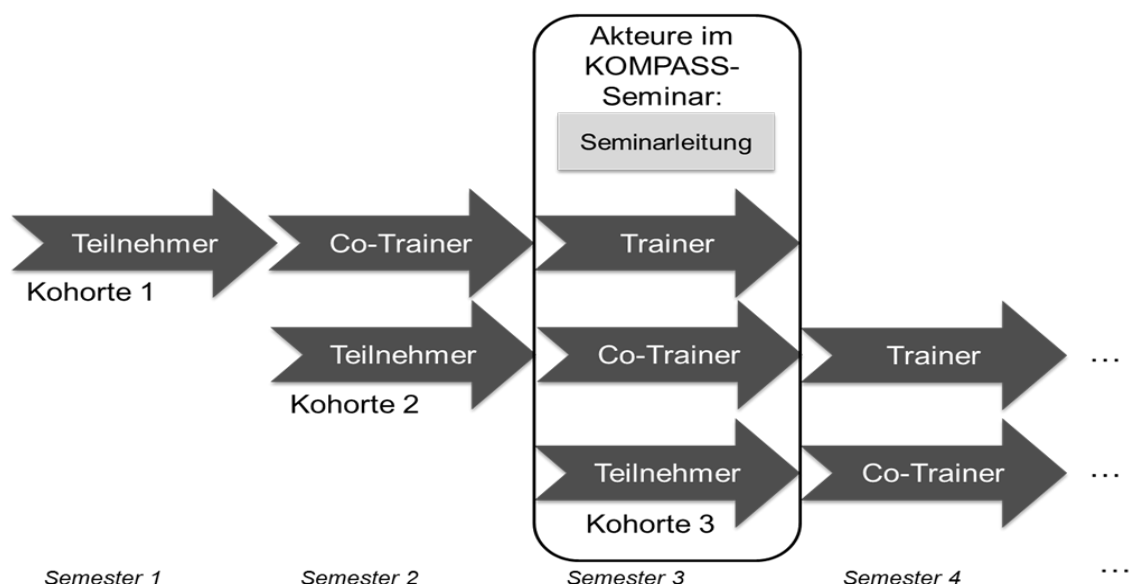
Akteure im KOMPASS-Seminar:

Seminarleitung

Teilnehmer

Kohorte 1

Co-Trainer

Trainer

Teilnehmer

Kohorte 2

Co-Trainer

Trainer

…

Teilnehmer

Kohorte 3

Co-Trainer

…

…

Semester 1

Semester 2

Semester 3

Semester 4